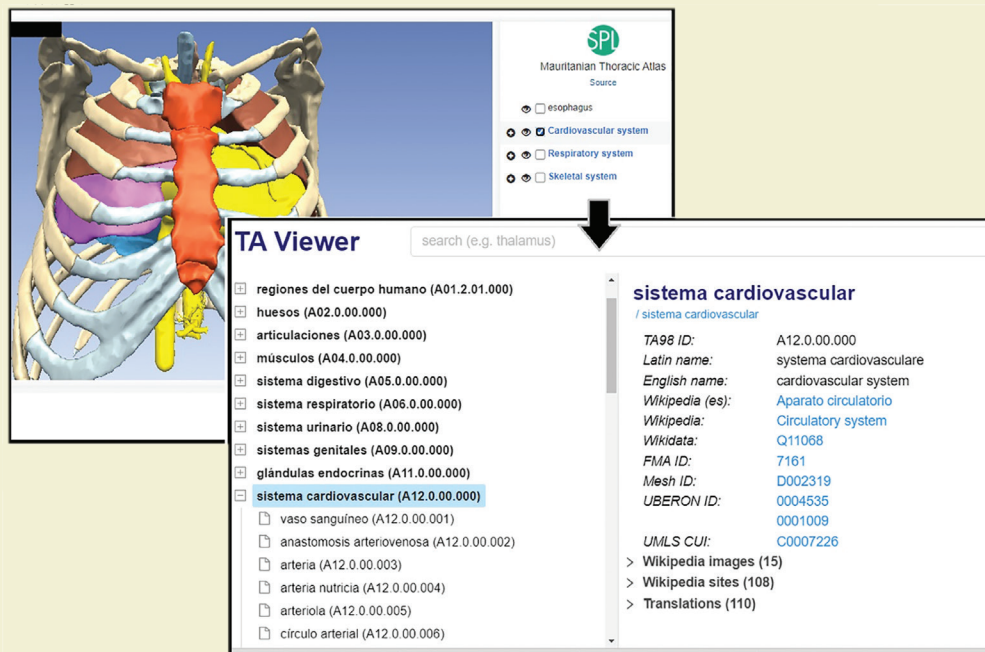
SPL
Mauritanian Thoracic Atlas
Source

esophagus
Cardiovascular system
Respiratory system
Skeletal system

TA Viewer
search (e.g. thalamus)

regiones del cuerpo humano (A01.2.01.000)
huesos (A02.0.00.000)
articulaciones (A03.0.00.000)
músculos (A04.0.00.000)
sistema digestivo (A05.0.00.000)
sistema respiratorio (A06.0.00.000)
sistema urinario (A08.0.00.000)
sistemas genitales (A09.0.00.000)
glándulas endocrinas (A11.0.00.000)
sistema cardiovascular (A12.0.00.000)
vaso sanguíneo (A12.0.00.001)
anastomosis arteriovenosa (A12.0.00.002)
arteria (A12.0.00.003)
arteria nutricia (A12.0.00.004)
arteriola (A12.0.00.005)
círculo arterial (A12.0.00.006)

sistema cardiovascular
/ sistema cardiovascular

| | |
|---|---|
| TA98 ID: | A12.0.00.000 |
| Latin name: | systema cardiovasculare |
| English name: | cardiovascular system |
| Wikipedia (es): | Aparato circulatorio |
| Wikipedia: | Circulatory system |
| Wikidata: | Q11068 |
| FMA ID: | 7161 |
| Mesh ID: | D002319 |
| UBERON ID: | 0004535 |
| | 0001009 |
| UMLS CUI: | C0007226 |

Wikipedia images (15)
Wikipedia sites (108)
Translations (110)